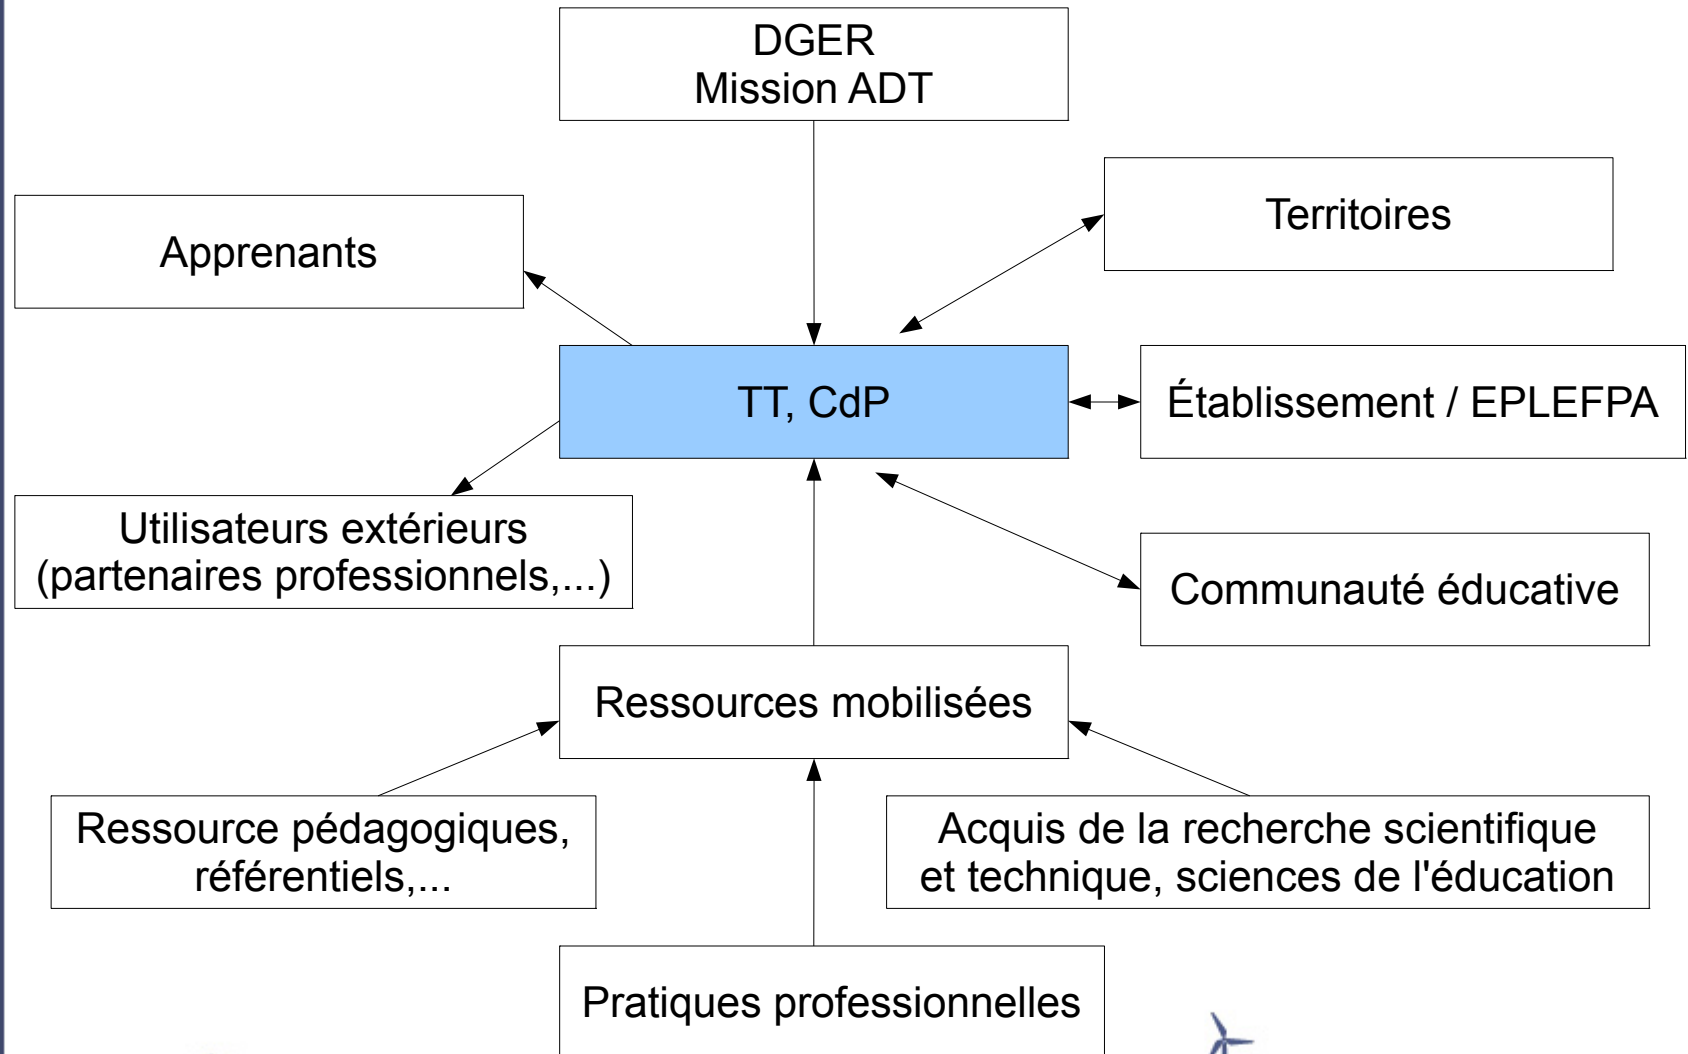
DGER
Mission ADT

Apprenants

Territoires

TT, CdP

Établissement / EPLEFPA

Utilisateurs extérieurs
(partenaires professionnels,...)

Communauté éducative

Ressources mobilisées

Ressource pédagogiques, référentiels,...

Acquis de la recherche scientifique et technique, sciences de l'éducation

Pratiques professionnelles